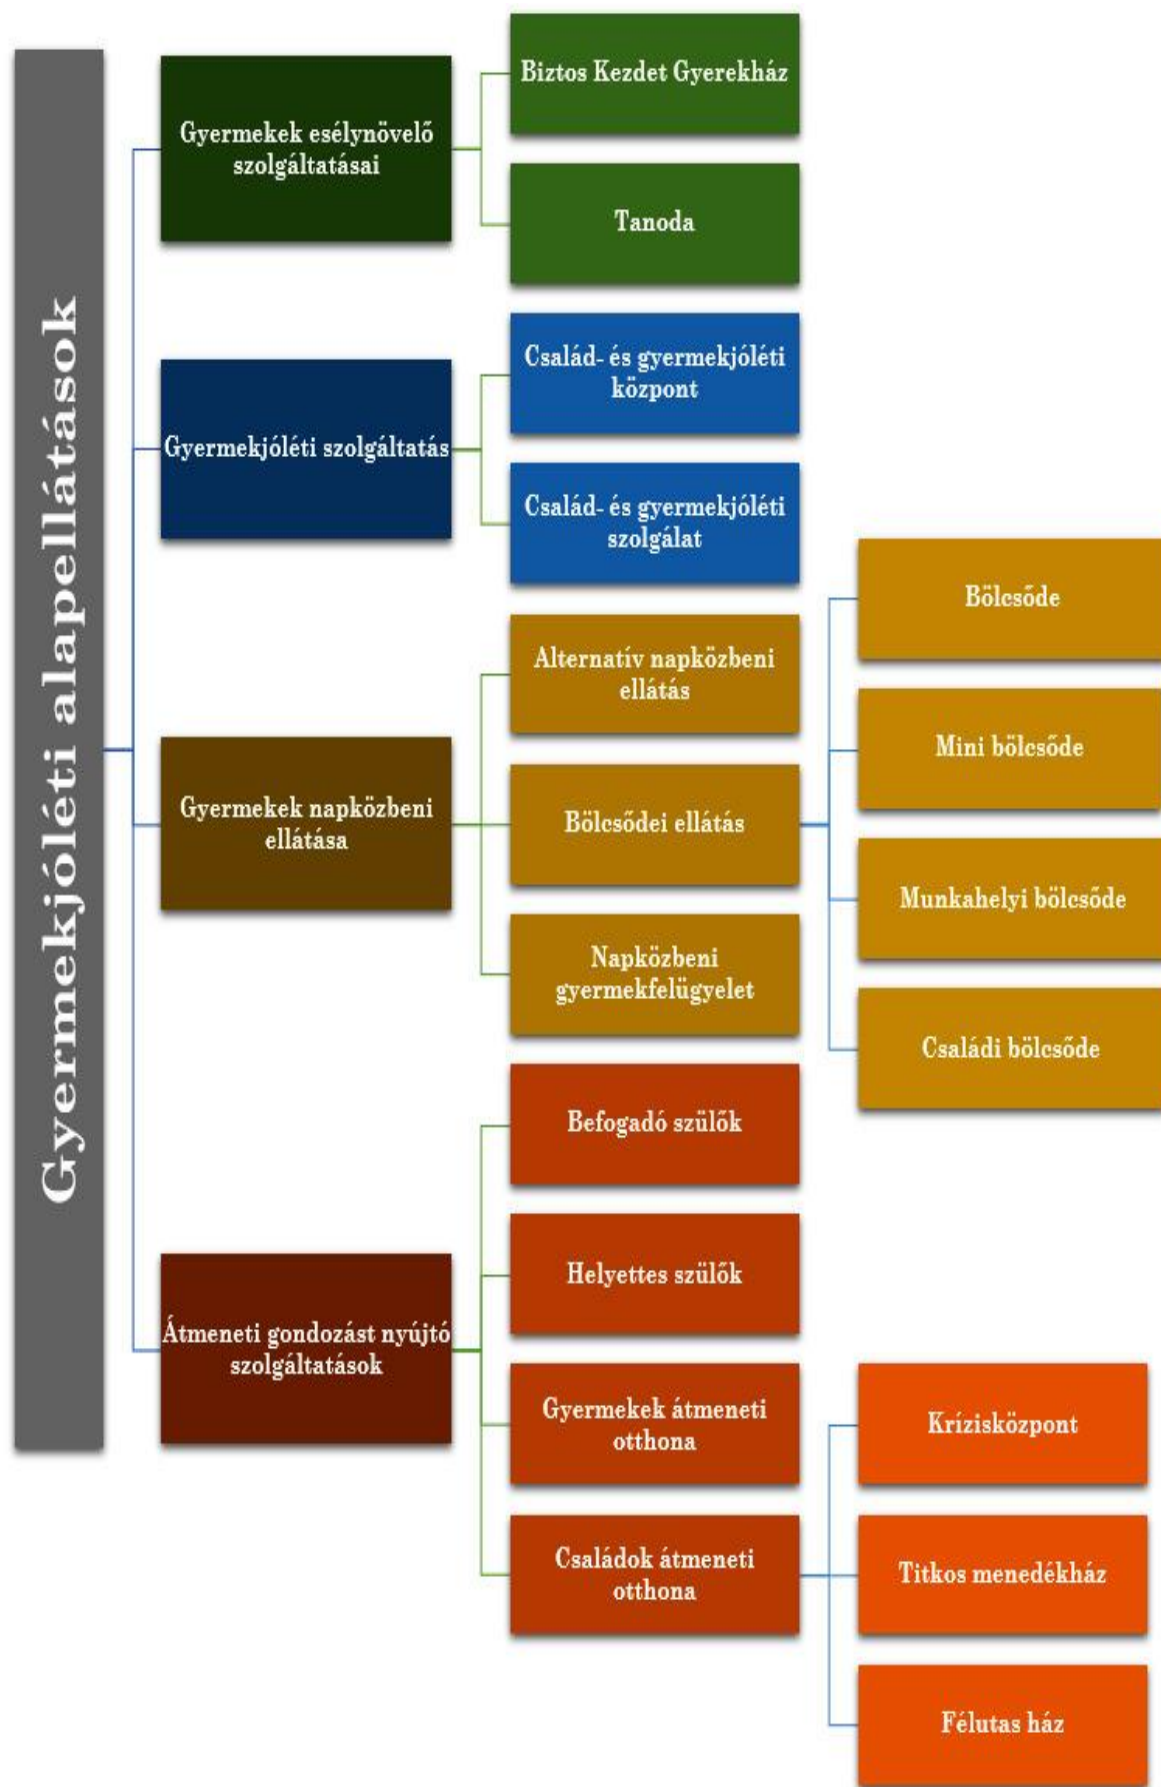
Gyermekjóléti alapellátások

Gyermekek esélynövelő szolgáltatásai

Biztos Kezdet Gyerekház

Tanoda

Gyermekjóléti szolgáltatás

Család- és gyermekjóléti központ

Család- és gyermekjóléti szolgálat

Gyermekek napközbeni ellátása

Alternatív napközbeni ellátás

Bölcsődei ellátás

Napközbeni gyermekfelügyelet

Bölcsőde

Mini bölcsőde

Munkahelyi bölcsőde

Családi bölcsőde

Átmeneti gondozást nyújtó szolgáltatások

Befogadó szülők

Helyettes szülők

Gyermekek átmeneti otthona

Családok átmeneti otthona

Krízisközpont

Titkos menedékház

Félutas ház